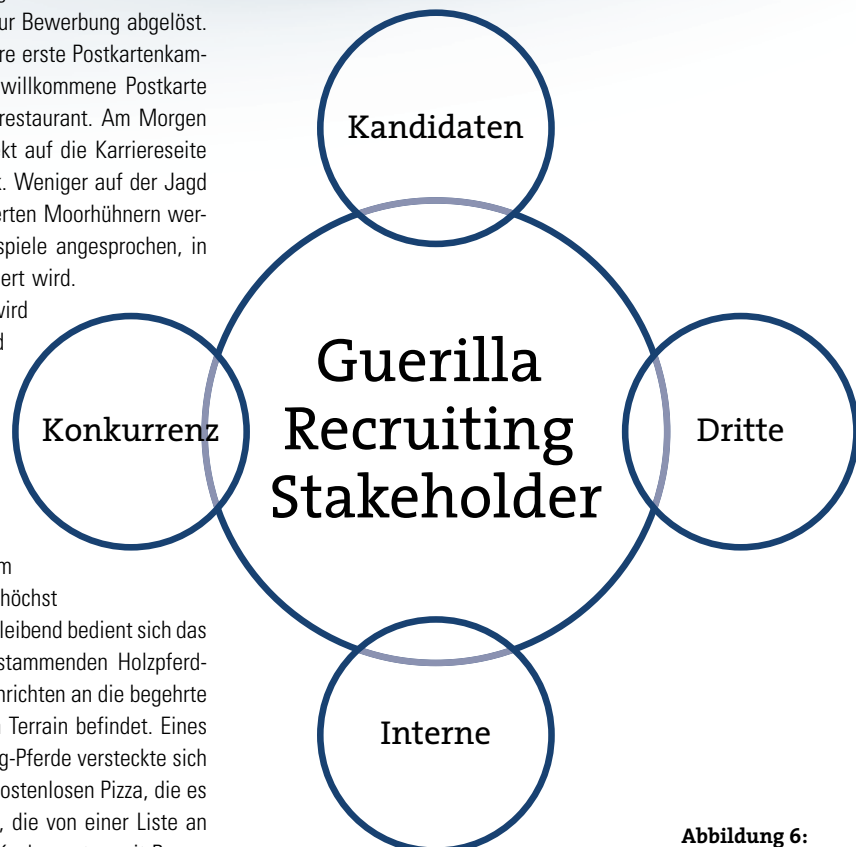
ur Bewerbung abgelöst. re erste Postkartenkam- willkommene Postkarte restaurant. Am Morgen kt auf die Karriereseite . Weniger auf der Jagd erten Moorhühnern wer- spiele angesprochen, in ert wird.

vird
d

m
höchst
leibend bedient sich das stammenden Holzpferd- hrichten an die begehrte Terrain befindet. Eines g-Pferde versteckte sich ostenlosen Pizza, die es , die von einer Liste an

Kandidaten

Konkurrenz

Guerilla Recruiting Stakeholder

Dritte

Interne

Abbildung 6: